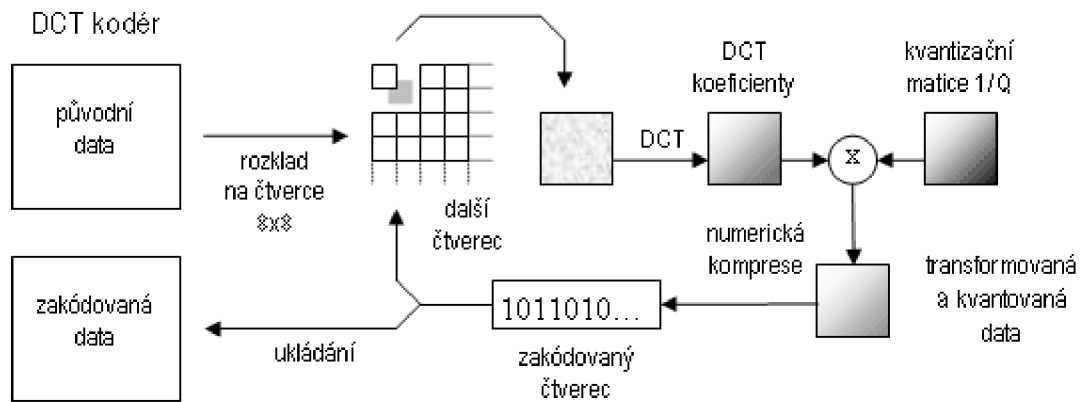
DCT kodér

původní data

rozklad na čtverce 8x8

další čtverec

DCT

DCT koeficienty

kvantizační matice 1/Q

x

numerická komprese

transformovaná a kvantovaná data

1011010...

zakódovaný čtverec

ukládání

zakódovaná data